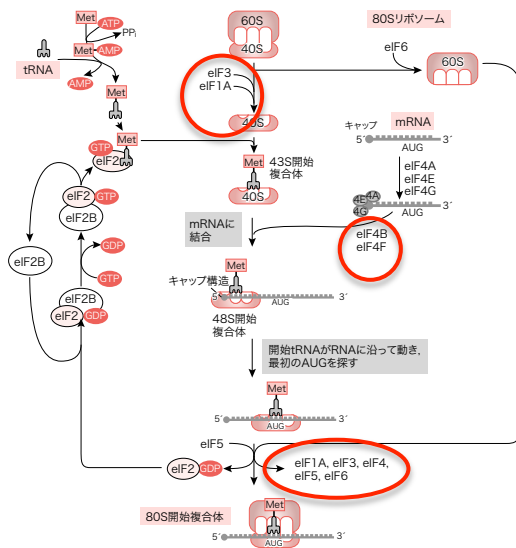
Met
ATP
PPi
Met
AMP
tRNA
AMP
Met
Met
Met
GTP
eIF2
eIF2
GTP
eIF2B
eIF2B
GDP
GTP
eIF2B
eIF2
GDP
60S
40S
80Sリボソーム
eIF6
60S
eIF3
eIF1A
40S
Met
43S開始複合体
40S
キャップ
mRNA
5´
AUG
3´
eIF4A
eIF4E
eIF4G
4E
4A
4G
AUG
3´
mRNAに結合
eIF4B
eIF4F
Met
キャップ構造
5´
AUG
3´
48S開始複合体
開始tRNAがRNAに沿って動き、最初のAUGを探す
Met
5´
AUG
3´
eIF5
eIF2
GDP
eIF1A, eIF3, eIF4,
eIF5, eIF6
80S開始複合体
Met
5´
AUG
3´